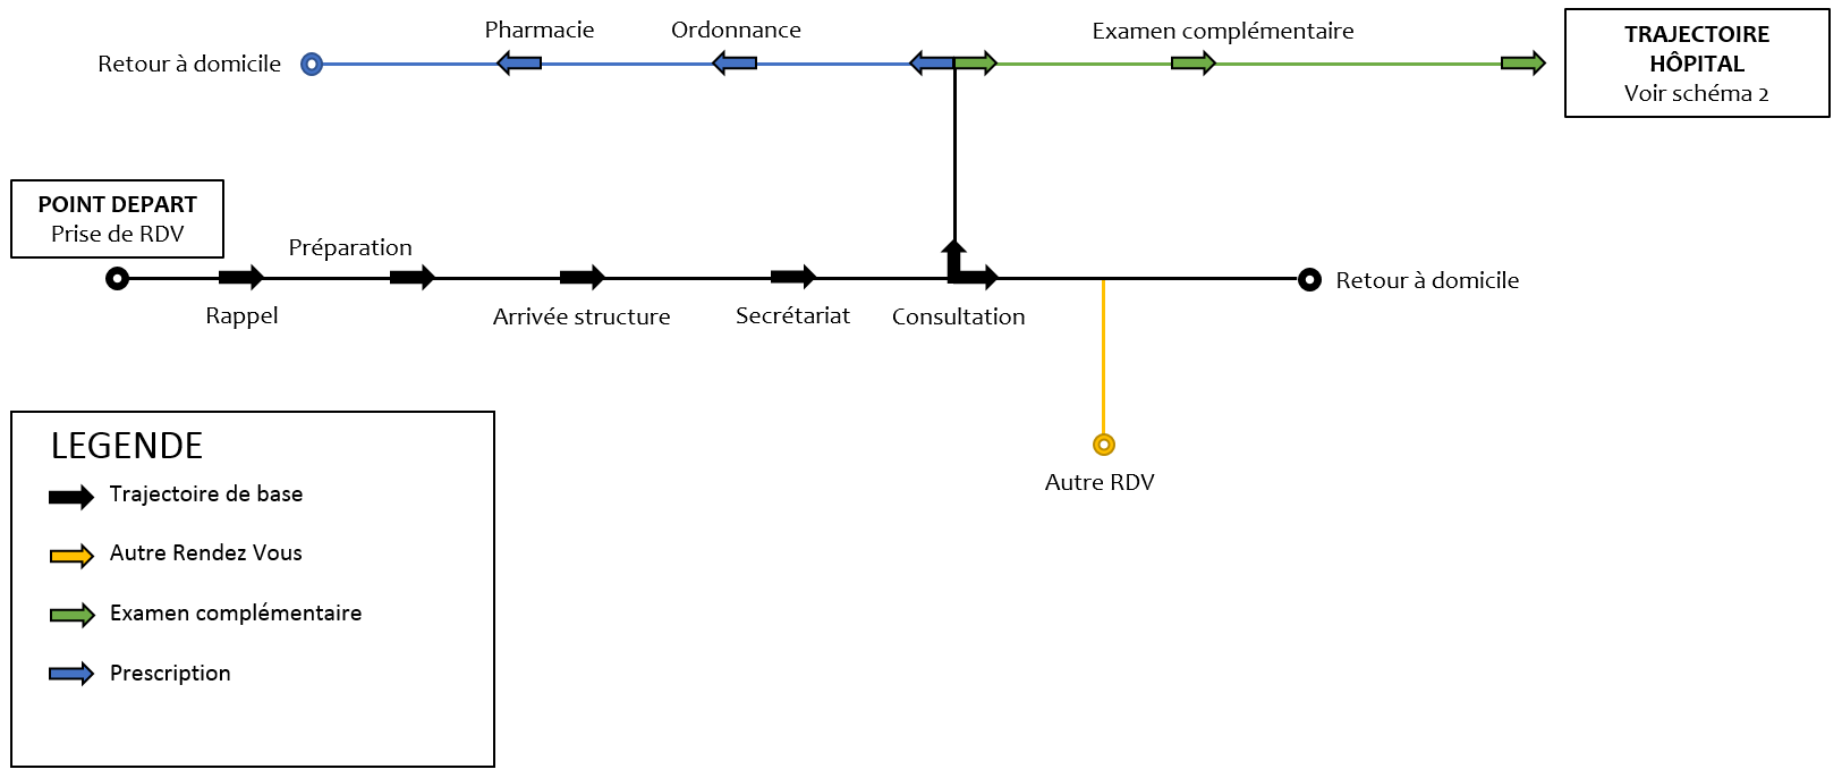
Retour à domicile

Pharmacie

Ordonnance

Examen complémentaire

TRAJECTOIRE HÔPITAL
Voir schéma 2

POINT DEPART
Prise de RDV

Rappel

Préparation

Arrivée structure

Secrétariat

Consultation

Retour à domicile

Autre RDV

LEGENDE
Trajectoire de base
Autre Rendez Vous
Examen complémentaire
Prescription